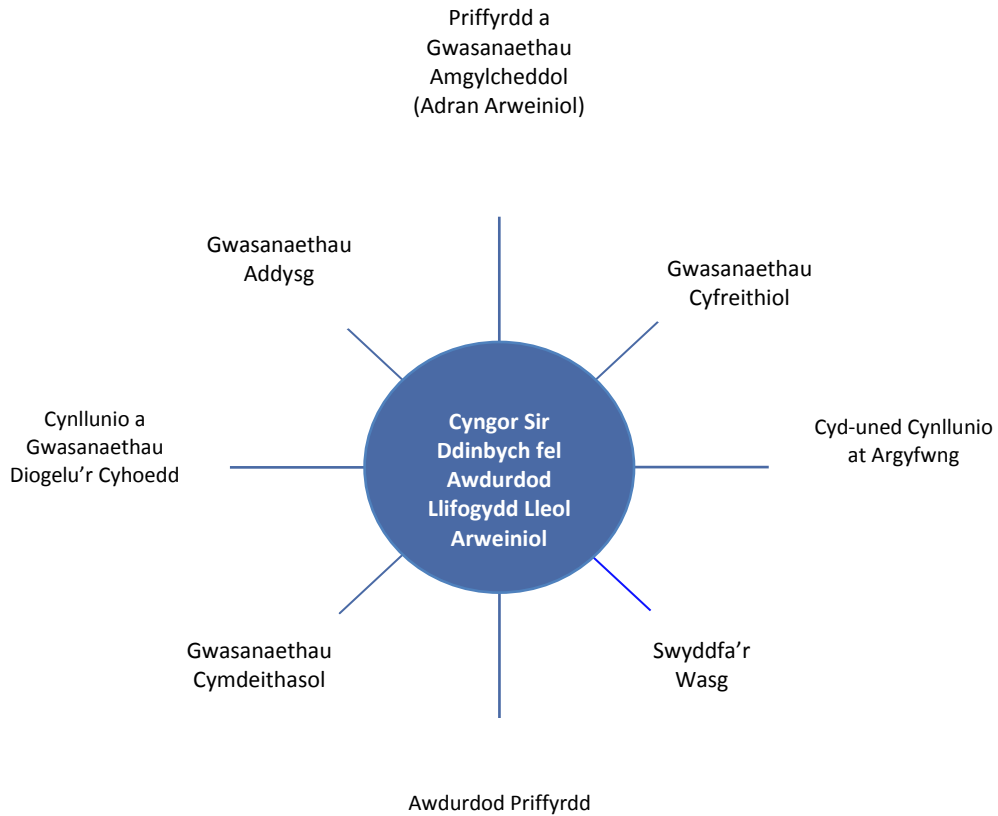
Priffyrdd a Gwasanaethau Amgylcheddol (Adran Arweiniol)

Gwasanaethau Addysg

Gwasanaethau Cyfreithiol

Cynllunio a Gwasanaethau Diogelu'r Cyhoedd

Cyngor Sir Ddinbych fel Awdurdod Llifogydd Lleol Arweiniol

Cyd-uned Cynllunio at Argyfwng

Gwasanaethau Cymdeithasol

Swyddfa'r Wasg

Awdurdod Priffyrdd